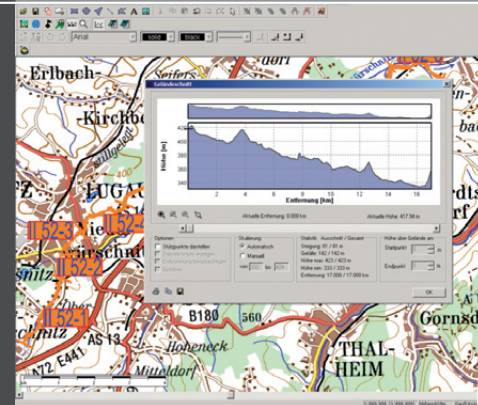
Arial
solid
black

Erlbach-
Kirchb
Seifers
LUGA
Geländeschnitt
420
400
380
360
340
Höhe [m]
2 4 6 8 10 12 14 16
Entfernung [km]
Aktuelle Entfernung: 0.000 km
Aktuelle Höhe: 417.38 m
Optionen
Stützpunkte darstellen
Skalierung
Automatisch
Manuell
Statistik: Ausschnitt / Gesamt
Steigung: 81 / 81 m
Gefälle: 142 / 142 m
Höhe max: 423 / 423 m
Höhe min: 333 / 333 m
Entfernung: 17.000 / 17.000 km
Höhe über Gelände an:
Startpunkt:
Endpunkt:
OK
B180
560
Hoheneck
Mitteldorf
THAL-
HEIM
Gornsd
A72 E441
AS 13